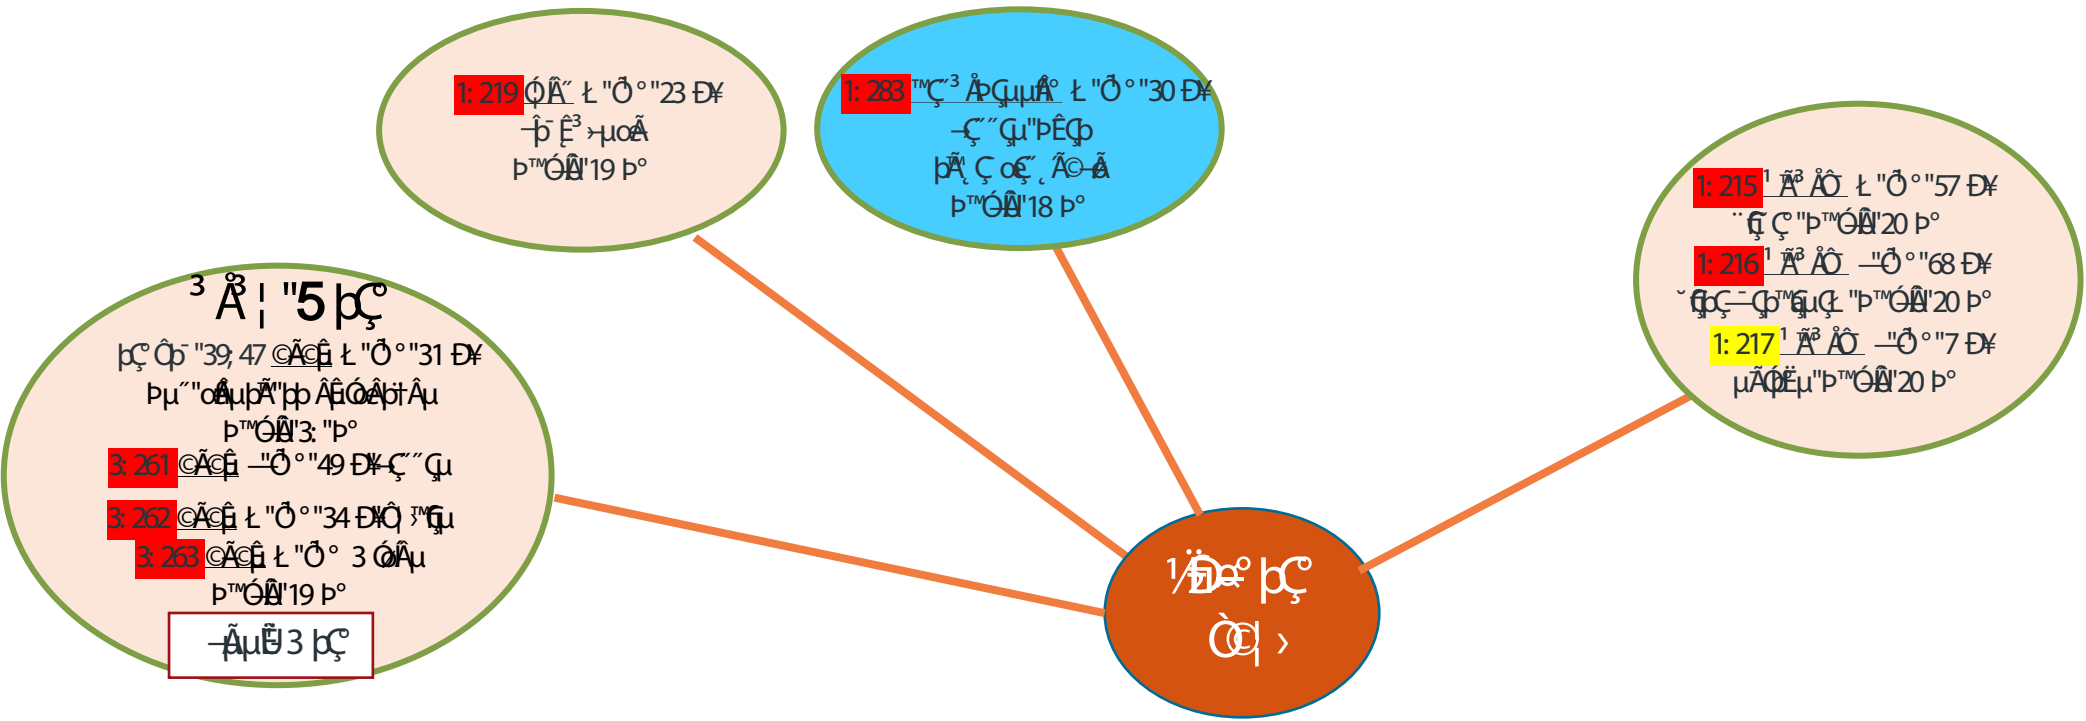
1: 219 ÓÂ˝ Ł "Ô̂ ° "23 Ð¥
–̂þ ̄ Ȩ̂³ ›µœÂ
Þ™ÓÂÌ "19 Þ°

1: 283 ™Ç ̧˝³ ÅÞÇµµÂ° Ł "Ô̂ ° "30 Ð¥
–Ç ̧˝˝Çµ "ÞÊÇþ
þÃ ̧ Ç œÇ ̧˝ ̧ Ã©–Ã
Þ™ÓÂÌ "18 Þ°

1: 215 ¹ ™Ã³ ÅÔ ̄ Ł "Ô̂ ° "57 Ð¥
¨ Ç ̧ Ç "Þ™ÓÂÌ "20 Þ°
1: 216 ¹ ™Ã³ ÅÔ ̄ –"Ô̂ ° "68 Ð¥
˘ ÇþÇ ̧–Çþ ̄™Ç ̧µÇ ̧ Ł "Þ™ÓÂÌ "20 Þ°
1: 217 ¹ ™Ã³ ÅÔ ̄ –"Ô̂ ° "7 Ð¥
µÃÓÇË µ "Þ™ÓÂÌ "20 Þ°

³ Å³ ¦ "5 þÇ°
þÇ° Ôþ ̄ "39; 47 ©Ã©Ç ̧ Ł "Ô̂ ° "31 Ð¥
Þµ ̧˝ "œÂµþÃ "þþ ÂÊÓœÂþ†Âµ
Þ™ÓÂÌ "3: "Þ°
3: 261 ©Ã©Ç ̧ –"Ô̂ ° "49 Ð¥–Ç ̧˝˝Çµ
3: 262 ©Ã©Ç ̧ Ł "Ô̂ ° "34 Ð¥Ô ̧ ³ ™Ç ̧µ
3: 263 ©Ã©Ç ̧ Ł "Ô̂ ° 3 ÓœÂµ
Þ™ÓÂÌ "19 Þ°
–Ã µË 3 þÇ°

¹⁄₂ÐÞ ̄° þÇ°
ÒÇ ̧ ¦ ›